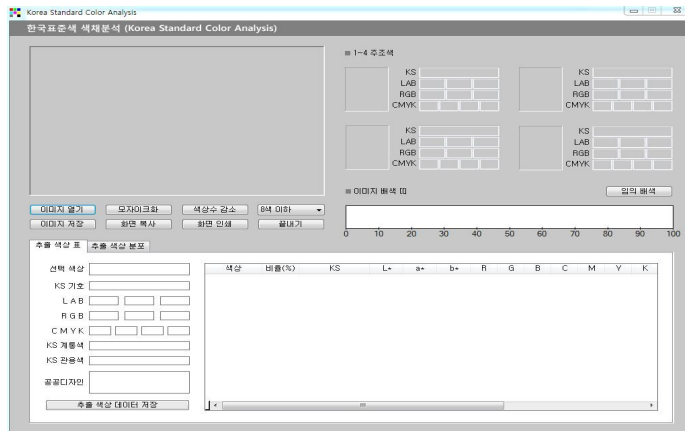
Korea Standard Color Analysis

한국표준색 색채분석 (Korea Standard Color Analysis)

■ 1-4 주조색

KS
LAB
RGB
CMYK

KS
LAB
RGB
CMYK

KS
LAB
RGB
CMYK

KS
LAB
RGB
CMYK

■ 이미지 배색 ⊞

임의 배색

이미지 열기
모자이크화
색상수 감소
8색 이하
이미지 저장
화면 복사
화면 인쇄
끝내기

0 10 20 30 40 50 60 70 80 90 100

추출 색상 표
추출 색상 분포

선택 색상
KS 기호
L A B
R G B
C M Y K
KS 계통색
KS 관용색
공공디자인

추출 색상 데이터 저장

| 색상 | 비율(%) | KS | L* | a* | b* | R | G | B | C | M | Y | K |
|---|---|---|---|---|---|---|---|---|---|---|---|---|